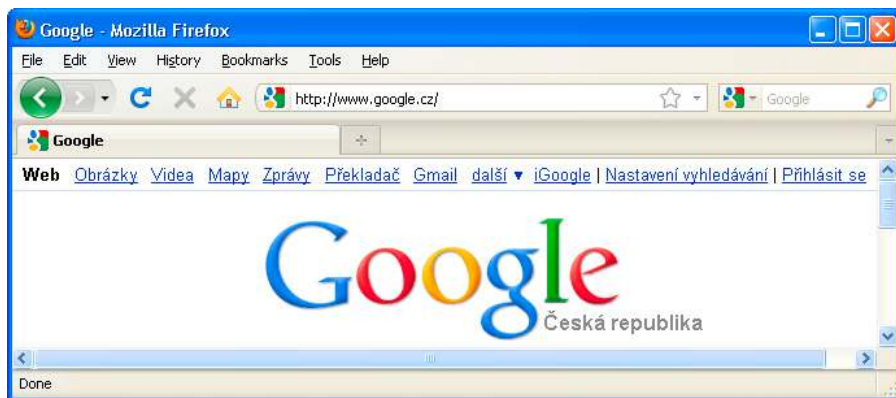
Google - Mozilla Firefox

File Edit View History Bookmarks Tools Help

http://www.google.cz/

Google

Google

Web Obrázky Videa Mapy Zprávy Překladač Gmail další ▾ iGoogle | Nastavení vyhledávání | Přihlásit se

Google
Česká republika

Done